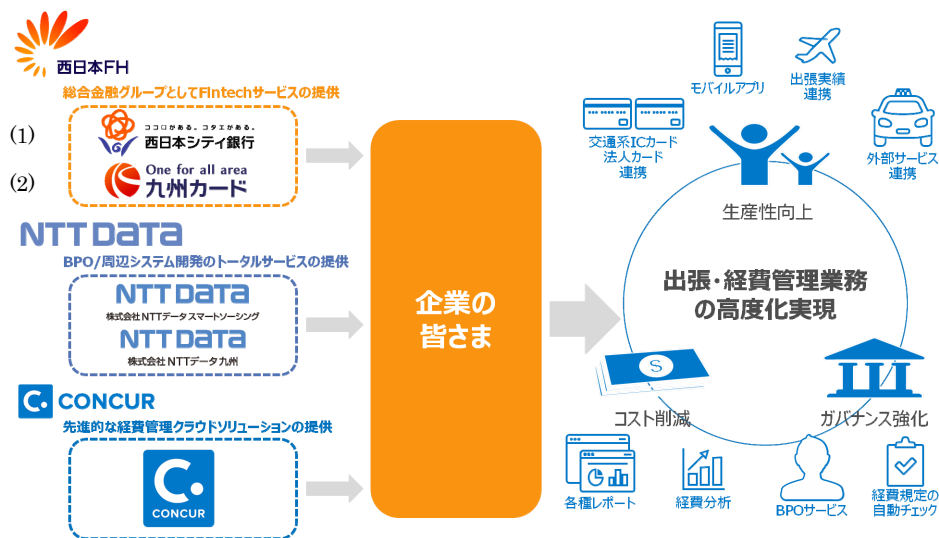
西日本FH

総合金融グループとしてFintechサービスの提供

(1)

ココロがある。コタエがある。
西日本シティ銀行

(2)

One for all area
九州カード

NTT DATA

BPO/周辺システム開発のトータルサービスの提供

NTT DATA
株式会社NTTデータスマートソーシング

NTT DATA
株式会社NTTデータ九州

CONCUR

先進的な経費管理クラウドソリューションの提供

CONCUR

企業の
皆さま

モバイルアプリ

出張実績
連携

交通系ICカード
法人カード
連携

外部サービス
連携

生産性向上

出張・経費管理業務
の高度化実現

コスト削減

ガバナンス強化

各種レポート

経費分析

BPOサービス

経費規定の
自動チェック